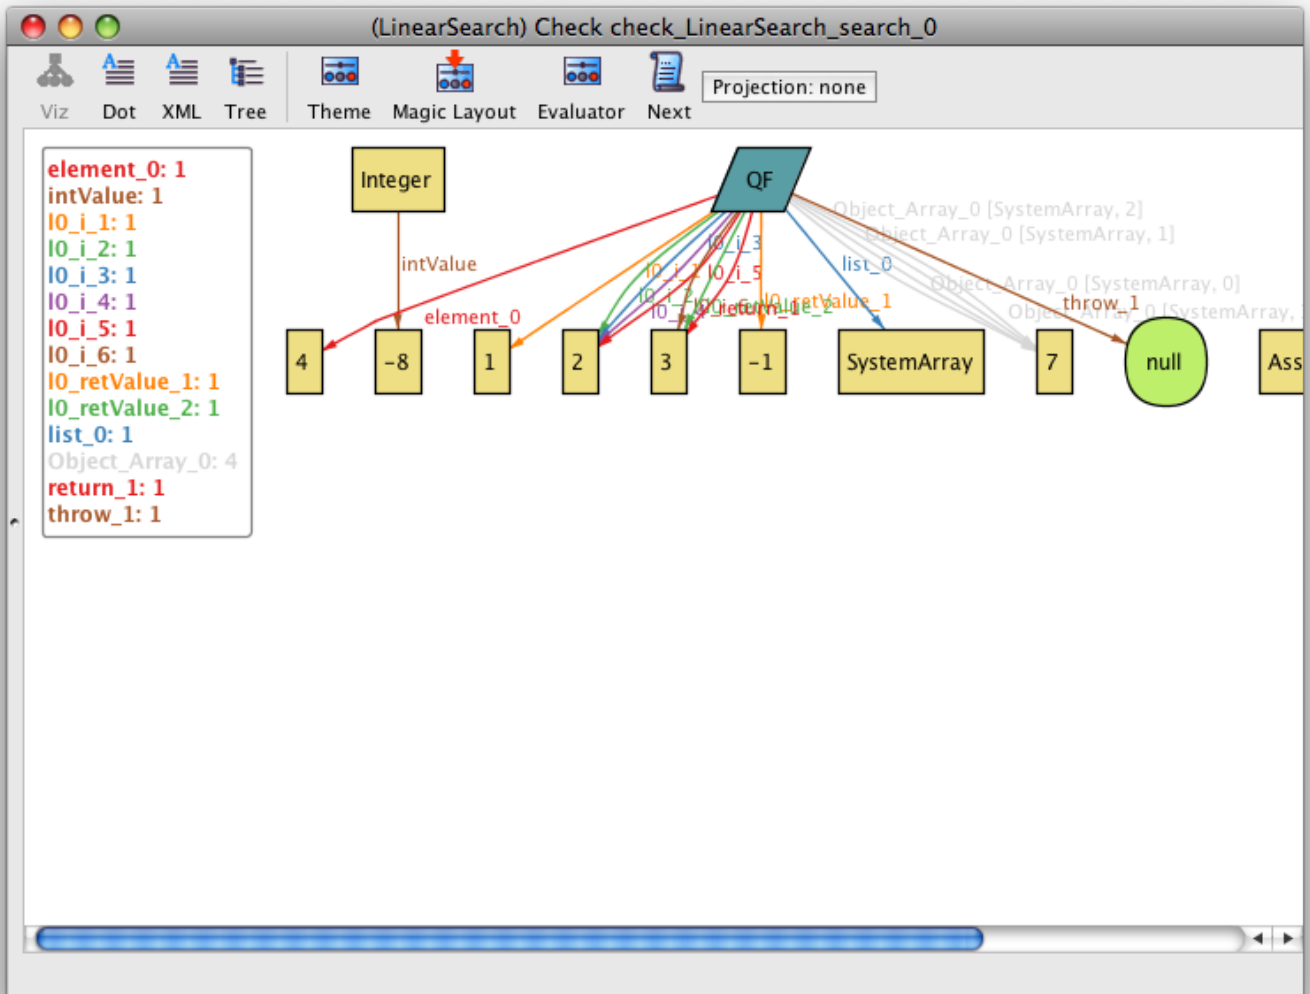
(LinearSearch) Check check_LinearSearch_search_0

Viz Dot XML Tree Theme Magic Layout Evaluator Next Projection: none

element_0: 1
intValue: 1
l0_i_1: 1
l0_i_2: 1
l0_i_3: 1
l0_i_4: 1
l0_i_5: 1
l0_i_6: 1
l0_retValue_1: 1
l0_retValue_2: 1
list_0: 1
Object_Array_0: 4
return_1: 1
throw_1: 1

Integer

QF

intValue

element_0

l0_i_3

l0_i_1

l0_i_5

l0_retValue_2

return_1

l0_retValue_1

list_0

Object_Array_0 [SystemArray, 2]

Object_Array_0 [SystemArray, 1]

Object_Array_0 [SystemArray, 0]

throw_1

Object_Array_0 [SystemArray,

4

-8

1

2

3

-1

SystemArray

7

null

Ass